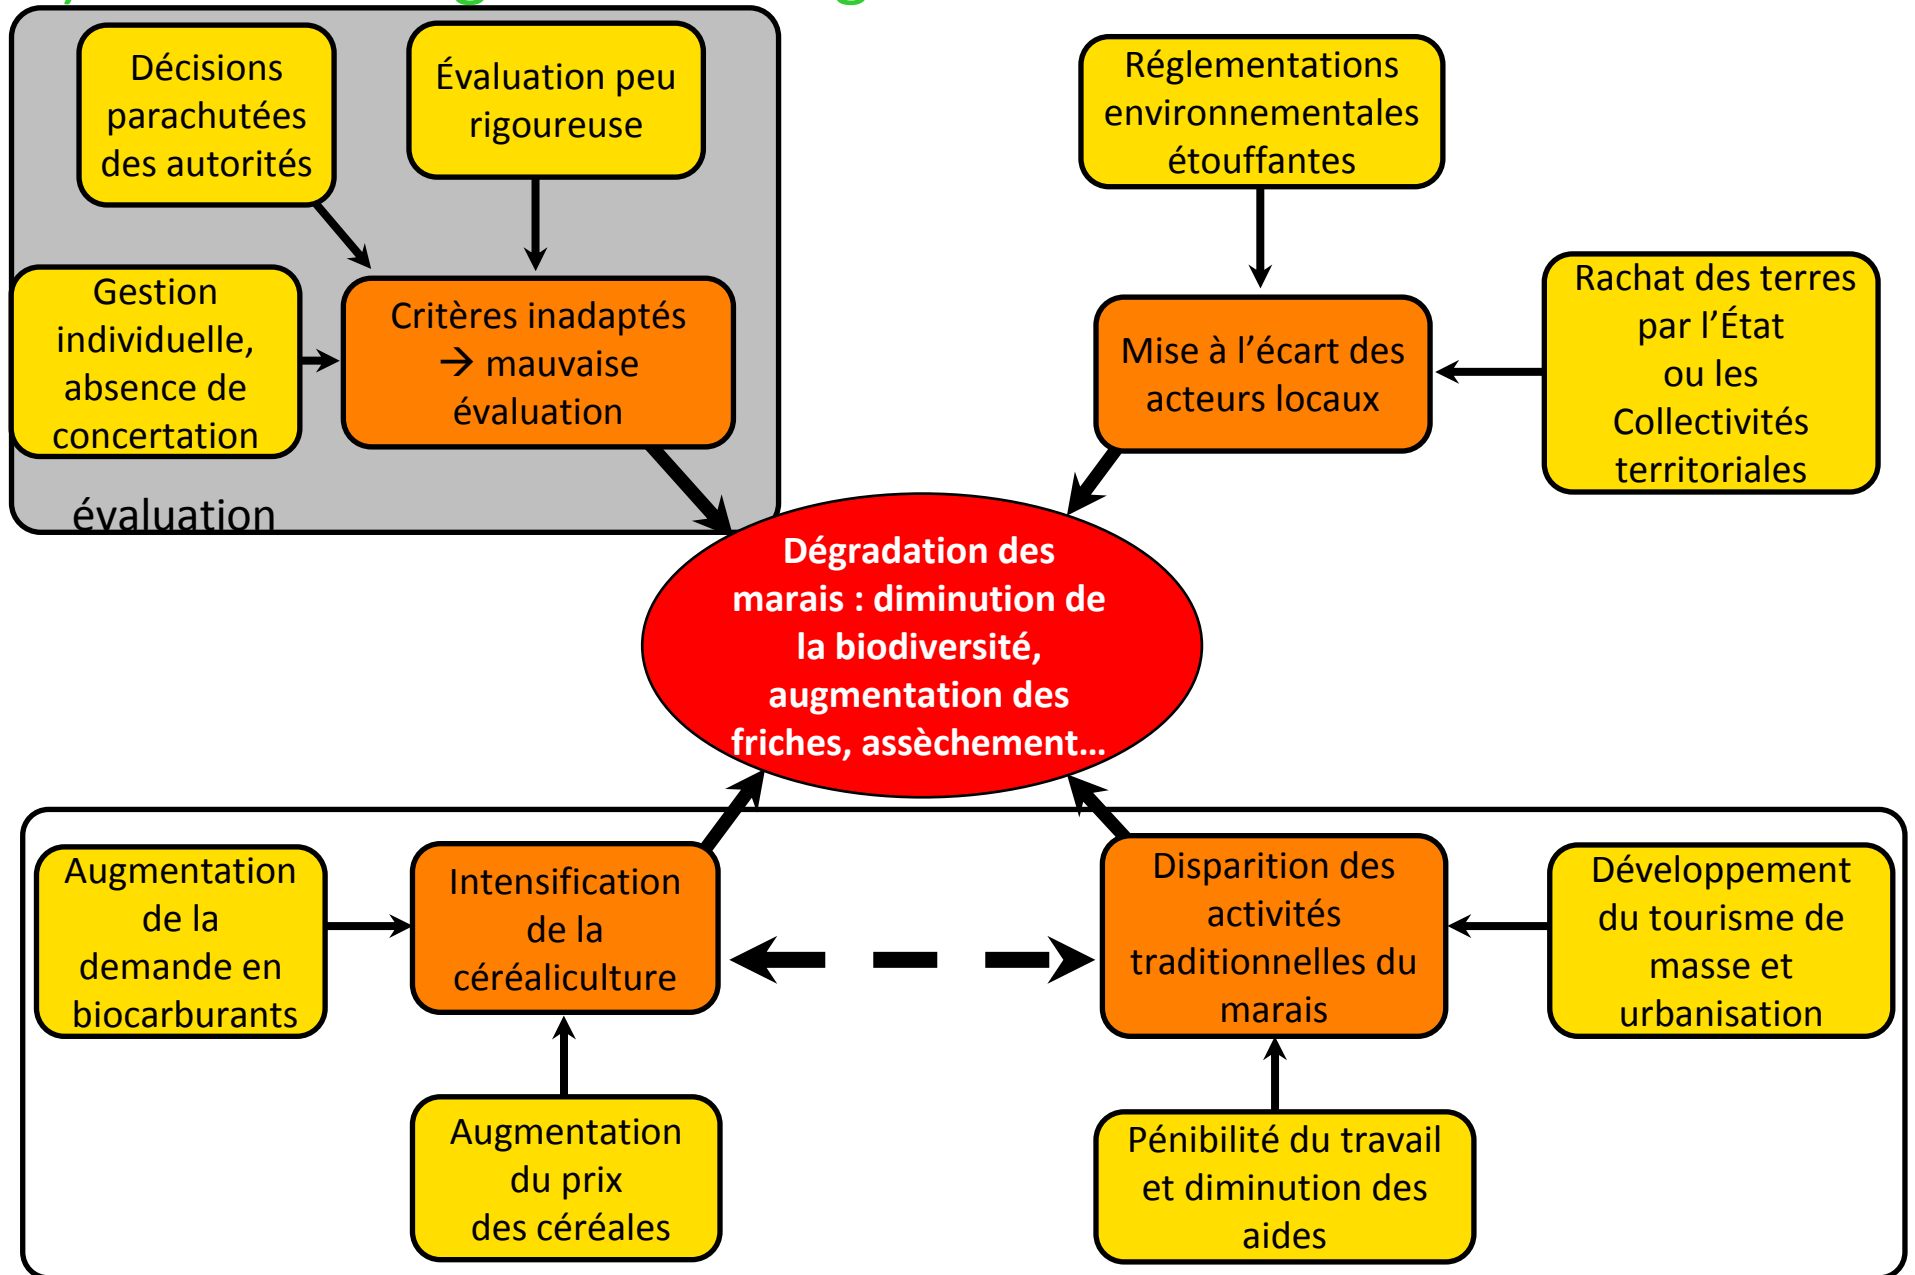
Décisions parachutées des autorités

Évaluation peu rigoureuse

Gestion individuelle, absence de concertation

Critères inadaptés → mauvaise évaluation

évaluation

Réglementations environnementales étouffantes

Mise à l'écart des acteurs locaux

Rachat des terres par l'État ou les Collectivités territoriales

Dégradation des marais : diminution de la biodiversité, augmentation des friches, assèchement…

Augmentation de la demande en biocarburants

Intensification de la céréaliculture

Disparition des activités traditionnelles du marais

Développement du tourisme de masse et urbanisation

Augmentation du prix des céréales

Pénibilité du travail et diminution des aides